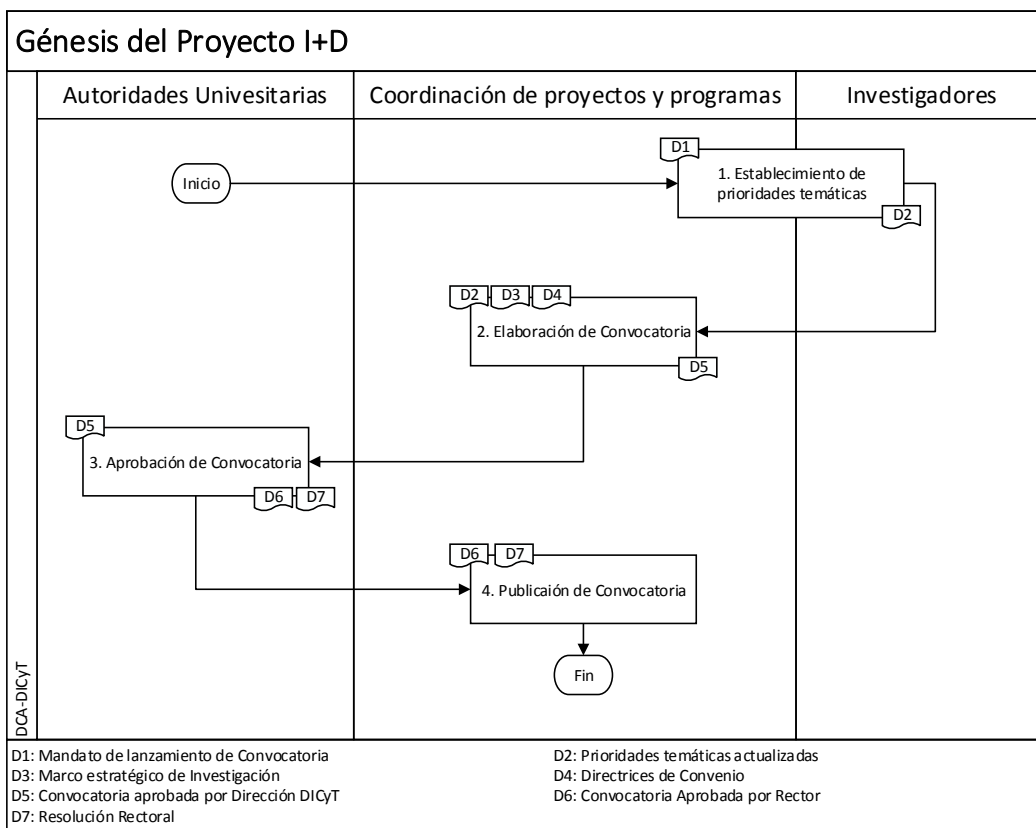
Génesis del Proyecto I+D

Autoridades Univesitarias

Coordinación de proyectos y programas

Investigadores

DCA-DICyT

Inicio

D1

1. Establecimiento de prioridades temáticas

D2

D2 D3 D4

2. Elaboración de Convocatoria

D5

D5

3. Aprobación de Convocatoria

D6 D7

D6 D7

4. Publicación de Convocatoria

Fin

D1: Mandato de lanzamiento de Convocatoria
D2: Prioridades temáticas actualizadas
D3: Marco estratégico de Investigación
D4: Directrices de Convenio
D5: Convocatoria aprobada por Dirección DICyT
D6: Convocatoria Aprobada por Rector
D7: Resolución Rectoral